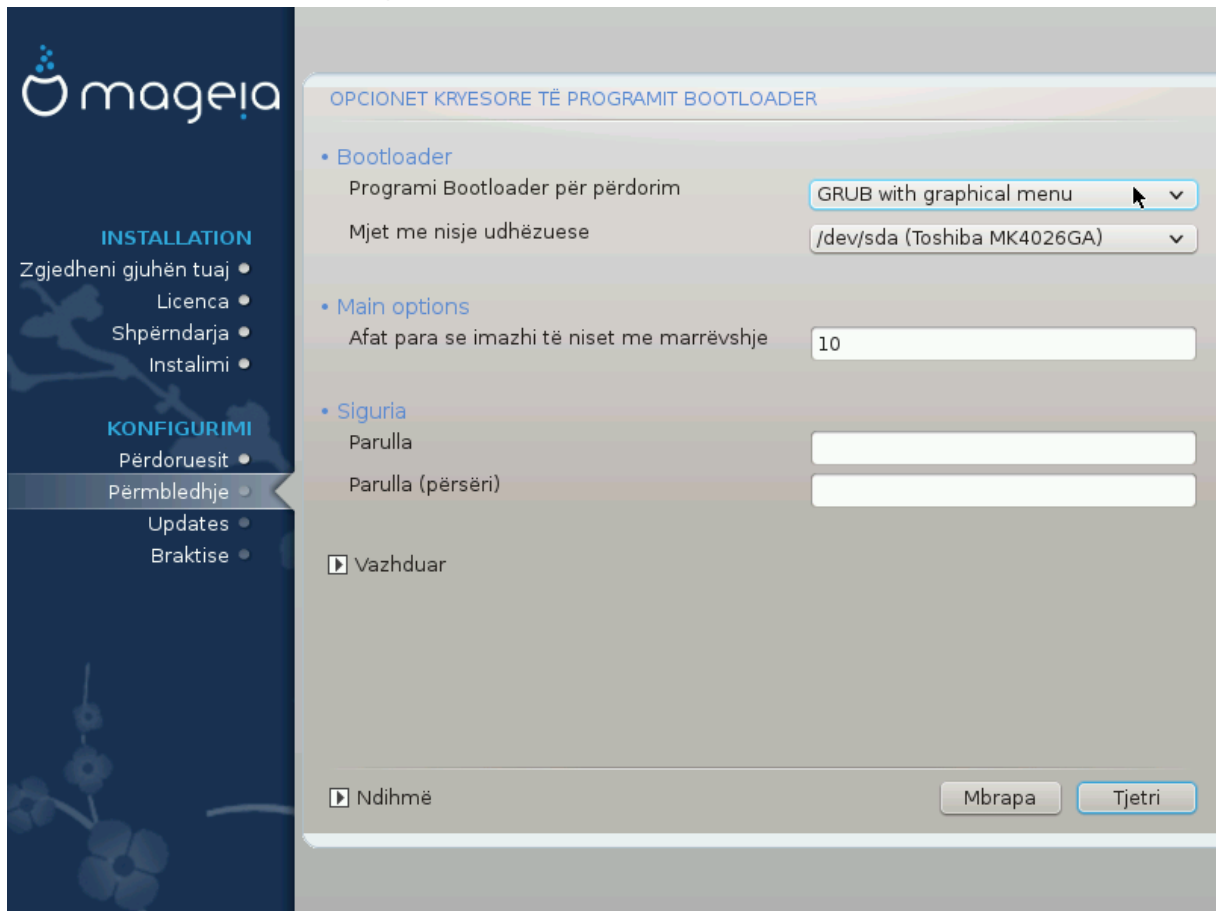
mageia

INSTALLATION
Zgjedheni gjuhën tuaj
Licenca
Shpërndarja
Instalimi

KONFIGURIMI
Përdoruesit
Përmbledhje
Updates
Braktise

OPCIONET KRYESORE TË PROGRAMIT BOOTLOADER

• Bootloader
Programi Bootloader për përdorim
GRUB with graphical menu
Mjet me nisje udhëzuese
/dev/sda (Toshiba MK4026GA)

• Main options
Afat para se imazhi të niset me marrëvshje
10

• Siguria
Parulla
Parulla (përsëri)

Vazhduar

Ndihmë
Mbrapa
Tjetri